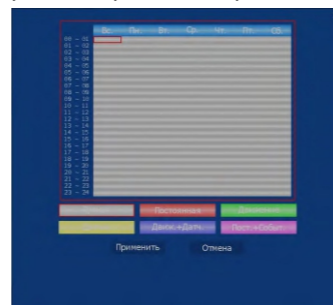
| | Вс. | Пн. | Вт. | Ср. | Чт. | Пт. | Сб. |
|---|---|---|---|---|---|---|---|
| 00 – 01 | | | | | | | |
| 01 – 02 | | | | | | | |
| 02 – 03 | | | | | | | |
| 03 – 04 | | | | | | | |
| 04 – 05 | | | | | | | |
| 05 – 06 | | | | | | | |
| 06 – 07 | | | | | | | |
| 07 – 08 | | | | | | | |
| 08 – 09 | | | | | | | |
| 09 – 10 | | | | | | | |
| 10 – 11 | | | | | | | |
| 11 – 12 | | | | | | | |
| 12 – 13 | | | | | | | |
| 13 – 14 | | | | | | | |
| 14 – 15 | | | | | | | |
| 15 – 16 | | | | | | | |
| 16 – 17 | | | | | | | |
| 17 – 18 | | | | | | | |
| 18 – 19 | | | | | | | |
| 19 – 20 | | | | | | | |
| 20 – 21 | | | | | | | |
| 21 – 22 | | | | | | | |
| 22 – 23 | | | | | | | |
| 23 – 24 | | | | | | | |

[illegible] Постоянная Движение
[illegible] Движ.+Датч. Пост.+Событ.

Применить Отмена